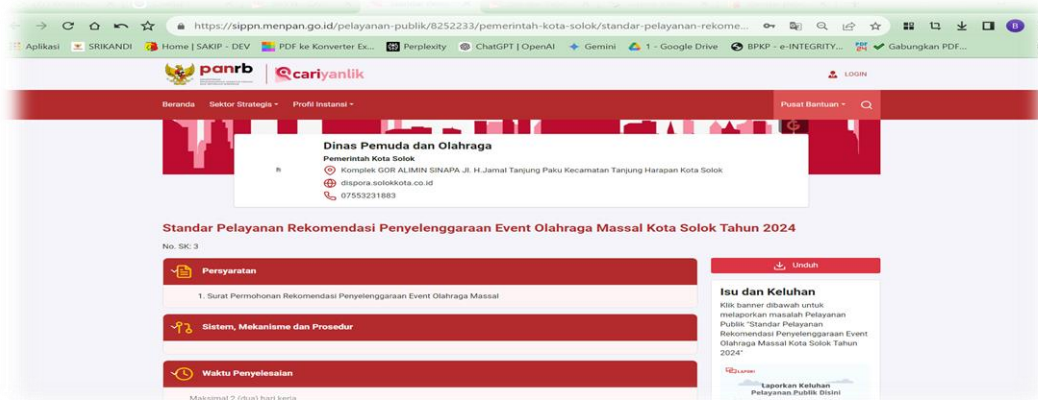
https://sippn.menpan.go.id/pelayanan-publik/8252233/pemerintah-kota-solok/standar-pelayanan-rekome...

Aplikasi SRIKANDI Home | SAKIP - DEV PDF ke Konverter Ex... Perplexity ChatGPT | OpenAI Gemini 1 - Google Drive BPKP - e-INTEGRITY... Gabungkan PDF...

panrb cariyanlik

LOGIN

Beranda Sektor Strategis Profil Instansi

Pusat Bantuan

Dinas Pemuda dan Olahraga

Pemerintah Kota Solok

Komplek GOR ALIMIN SINAPA Jl. H.Jamal Tanjung Paku Kecamatan Tanjung Harapan Kota Solok

dispora.solokkota.co.id

07553231883

Standar Pelayanan Rekomendasi Penyelenggaraan Event Olahraga Massal Kota Solok Tahun 2024

No. SK: 3

Persyaratan

1. Surat Permohonan Rekomendasi Penyelenggaraan Event Olahraga Massal

Sistem, Mekanisme dan Prosedur

Waktu Penyelesaian

Maksimal 2 (dua) hari kerja

Unduh

Isu dan Keluhan

Klik banner dibawah untuk melaporkan masalah Pelayanan Publik "Standar Pelayanan Rekomendasi Penyelenggaraan Event Olahraga Massal Kota Solok Tahun 2024"

Laporkan Keluhan Pelayanan Publik Disini